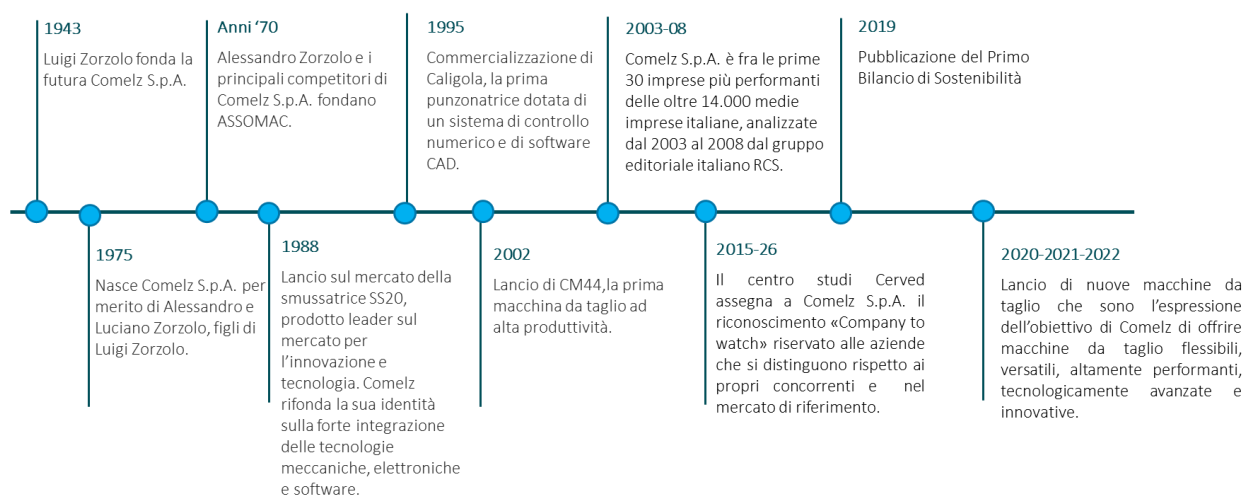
1943

Luigi Zorzolo fonda la futura Comelz S.p.A.

Anni '70

Alessandro Zorzolo e i principali competitori di Comelz S.p.A. fondano ASSOMAC.

1995

Commercializzazione di Caligola, la prima punzonatrice dotata di un sistema di controllo numerico e di software CAD.

2003-08

Comelz S.p.A. è fra le prime 30 imprese più performanti delle oltre 14.000 medie imprese italiane, analizzate dal 2003 al 2008 dal gruppo editoriale italiano RCS.

2019

Pubblicazione del Primo Bilancio di Sostenibilità

1975

Nasce Comelz S.p.A. per merito di Alessandro e Luciano Zorzolo, figli di Luigi Zorzolo.

1988

Lancio sul mercato della smussatrice SS20, prodotto leader sul mercato per l'innovazione e tecnologia. Comelz rifonda la sua identità sulla forte integrazione delle tecnologie meccaniche, elettroniche e software.

2002

Lancio di CM44,la prima macchina da taglio ad alta produttività.

2015-26

Il centro studi Cerved assegna a Comelz S.p.A. il riconoscimento «Company to watch» riservato alle aziende che si distinguono rispetto ai propri concorrenti e nel mercato di riferimento.

2020-2021-2022

Lancio di nuove macchine da taglio che sono l'espressione dell'obiettivo di Comelz di offrire macchine da taglio flessibili, versatili, altamente performanti, tecnologicamente avanzate e innovative.